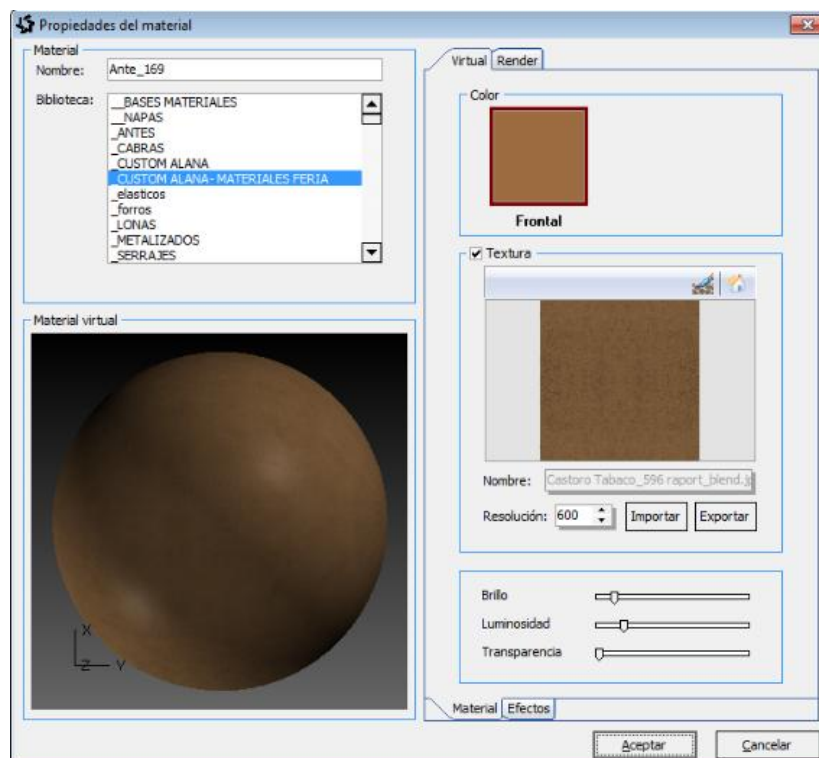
Propiedades del material

Material
Nombre: Ante_169
Biblioteca:
__BASES MATERIALES
__NAPAS
_ANTES
_CABRAS
_CUSTOM ALANA
_CUSTOM ALANA - MATERIALES FERIA
_elasticos
_forros
_LONAS
_METALIZADOS
_SERRAJES

Material virtual

X
Z
Y

Virtual
Render

Color
Frontal

Textura

Nombre: Castoro Tabaco_596 raport_blend.j

Resolución: 600
Importar
Exportar

Brillo
Luminosidad
Transparencia

Material
Efectos

Aceptar
Cancelar